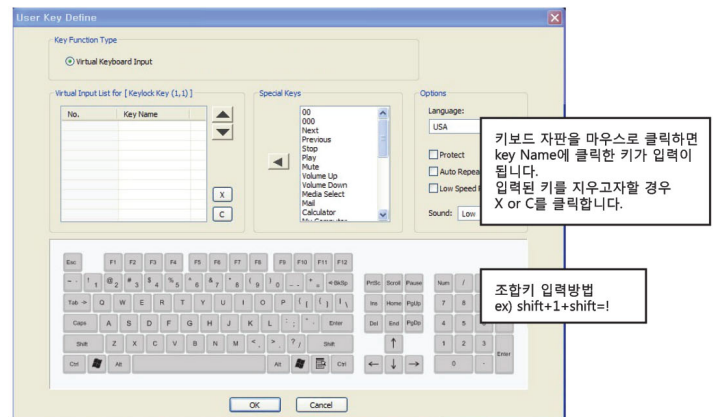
User Key Define

Key Function Type

Virtual Keyboard Input

Virtual Input List for [ Keylock Key (1,1) ]

| No. | Key Name |
|---|---|

X

C

Special Keys

00
000
Next
Previous
Stop
Play
Mute
Volume Up
Volume Down
Media Select
Mail
Calculator
My Computer

Options

Language:

USA

Protect

Auto Repeat

Low Speed

Sound: Low

키보드 자판을 마우스로 클릭하면 key Name에 클릭한 키가 입력이 됩니다.
입력된 키를 지우고자할 경우 X or C를 클릭합니다.

Esc F1 F2 F3 F4 F5 F6 F7 F8 F9 F10 F11 F12

~ ` ! 1 @ 2 # 3 $ 4 % 5 ^ 6 & 7 * 8 ( 9 ) 0 _ - + = ← BkSp

Tab Q W E R T Y U I O P { [ } ] | \

Caps A S D F G H J K L : ; " ' Enter

Shift Z X C V B N M < , > . ? / Shift

Ctrl Alt Alt Ctrl

PrtSc Scroll Pause

Ins Home PgUp

Del End PgDn

Num / * -

7 8 9

4 5 6 +

1 2 3 Enter

0 .

조합키 입력방법
ex) shift+1+shift=!

OK Cancel